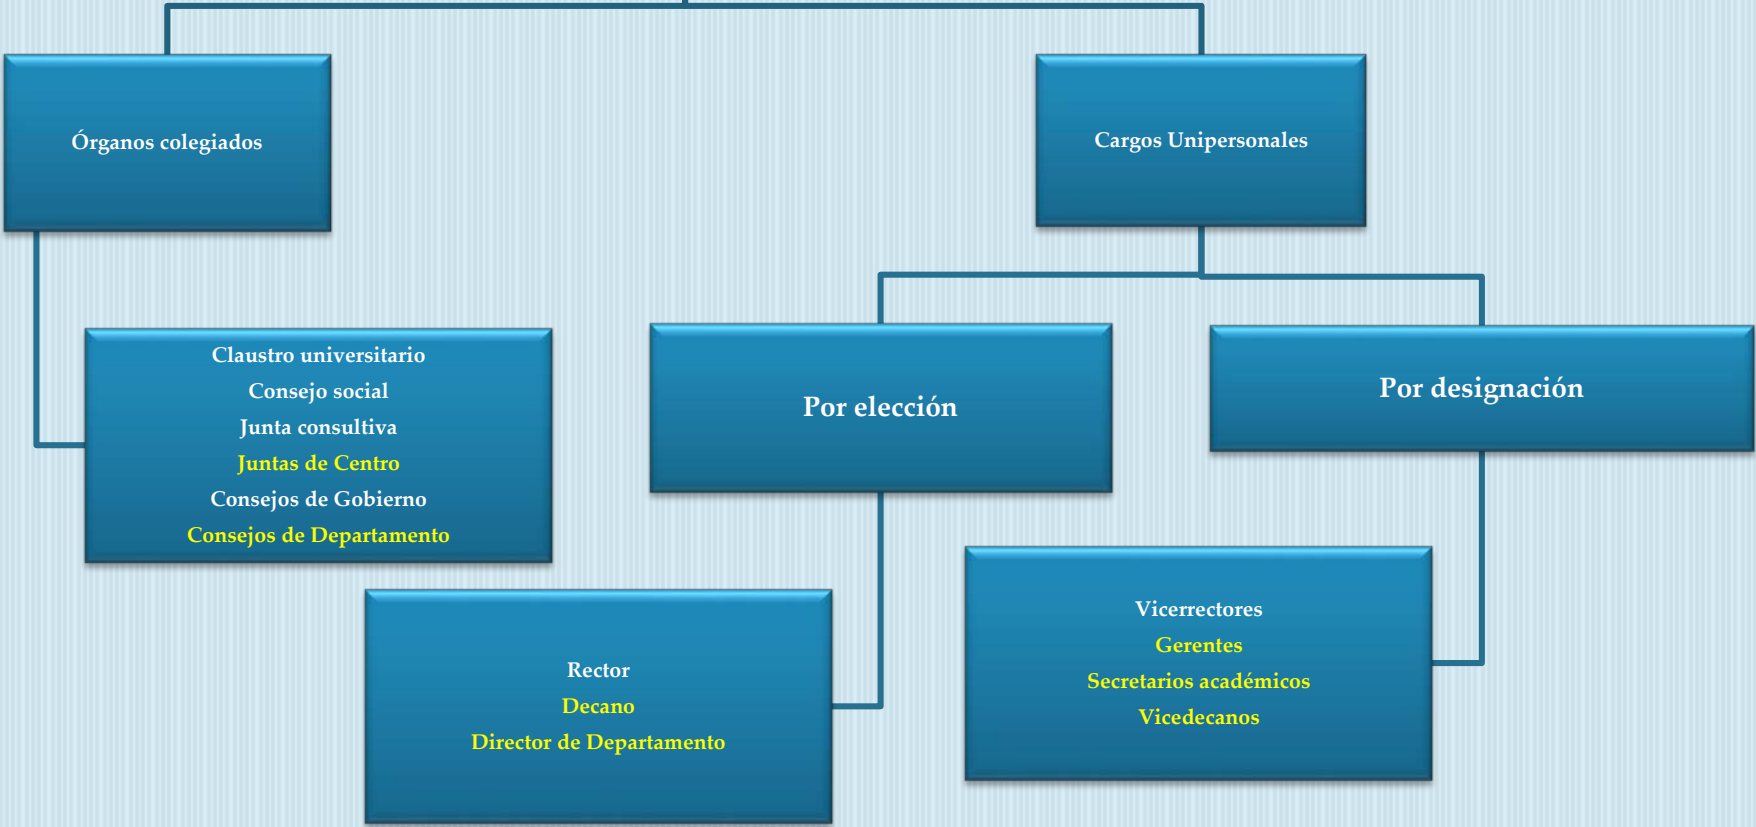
Órganos colegiados

Cargos Unipersonales

Claustro universitario
Consejo social
Junta consultiva
Juntas de Centro
Consejos de Gobierno
Consejos de Departamento

Por elección

Por designación

Rector
Decano
Director de Departamento

Vicerrectores
Gerentes
Secretarios académicos
Vicedecanos